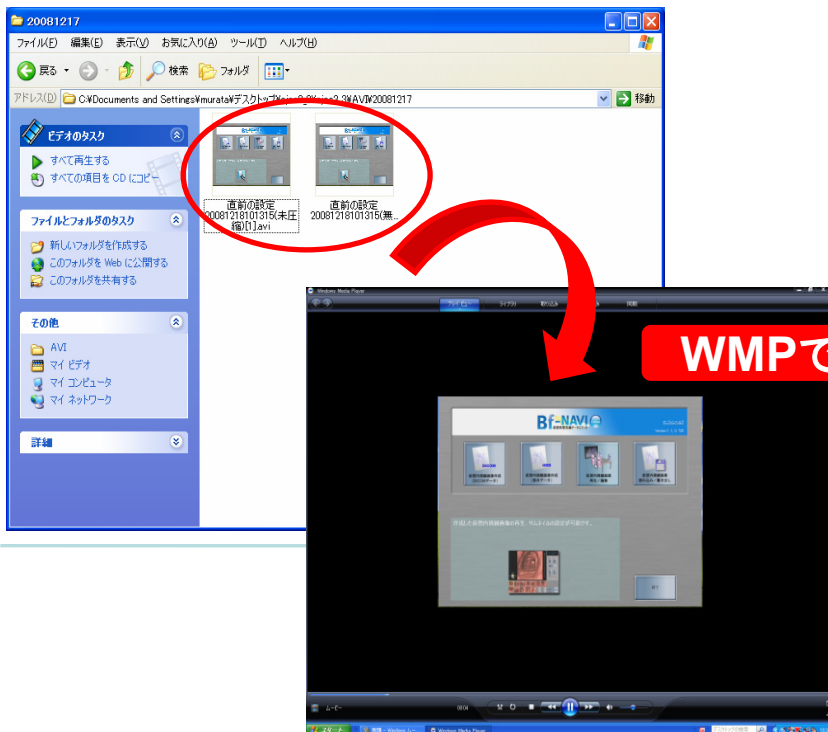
20081217

ファイル(F) 編集(E) 表示(V) お気に入り(A) ツール(T) ヘルプ(H)

戻る 検索 フォルダ

アドレス(D) C:¥Documents and Settings¥murata¥デスクトップ¥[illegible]¥AVI¥20081217 移動

ビデオのタスク
すべて再生する
すべての項目を CD にコピー

ファイルとフォルダのタスク
新しいフォルダを作成する
このフォルダを Web に公開する
このフォルダを共有する

その他
AVI
マイ ビデオ
マイ コンピュータ
マイ ネットワーク

詳細

直前の設定 20081218101315(未圧縮)[1].avi

直前の設定 20081218101315(無...

Windows Media Player

WMPで

Bf-NAVI

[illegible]